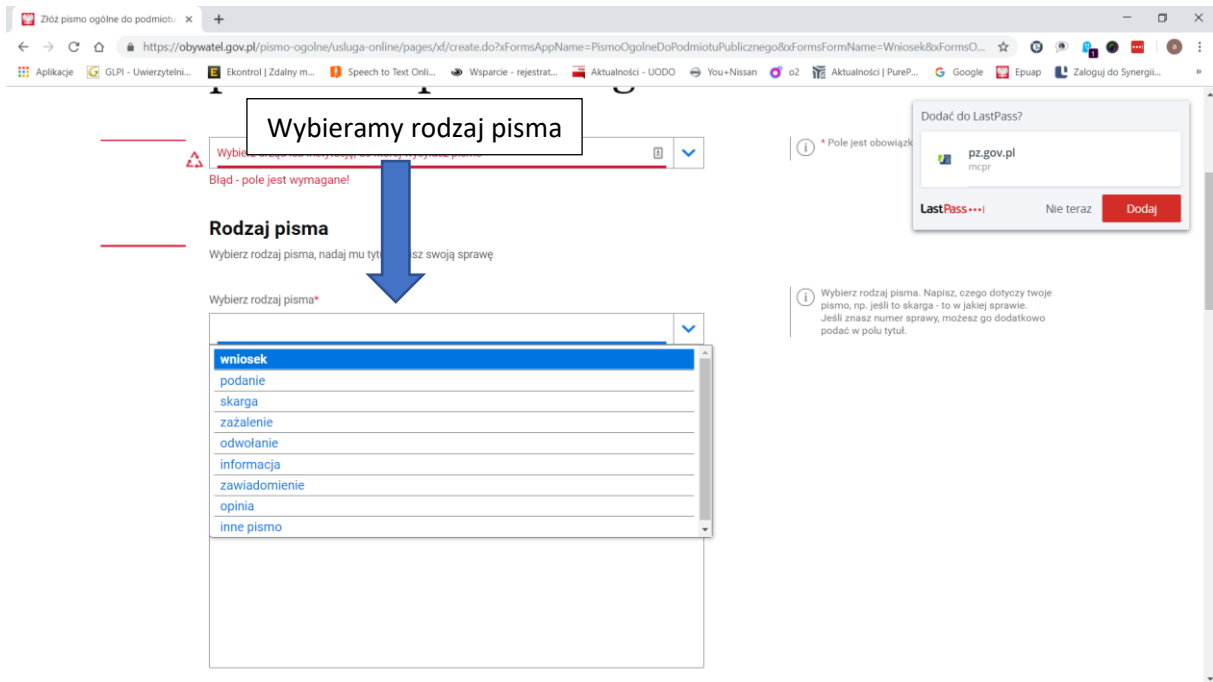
Złóż pismo ogólne do podmiotu ×
+
https://obywatel.gov.pl/pismo-ogolne/usluga-online/pages/xf/create.do?xFormsAppName=PismoOgolneDoPodmiotuPublicznego&xFormsFormName=Wniosek&xFormsO...
Aplikacje GLPI - Uwierzytelni... Ekontrol | Zdalny m... Speech to Text Onli... Wsparcie - rejestrat... Aktualności - UODO You+Nissan o2 Aktualności | PureP... Google Epuap Zaloguj do Synergii...

Wybieramy rodzaj pisma

Wybierz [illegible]
Błąd - pole jest wymagane!

* Pole jest obowiązk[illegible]

Dodać do LastPass?
pz.gov.pl
mcpr
LastPass•••|
Nie teraz
Dodaj

Rodzaj pisma
Wybierz rodzaj pisma, nadaj mu tytu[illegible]sz swoją sprawę

Wybierz rodzaj pisma*

Wybierz rodzaj pisma. Napisz, czego dotyczy twoje pismo, np. jeśli to skarga - to w jakiej sprawie. Jeśli znasz numer sprawy, możesz go dodatkowo podać w polu tytuł.

wniosek
podanie
skarga
zażalenie
odwołanie
informacja
zawiadomienie
opinia
inne pismo